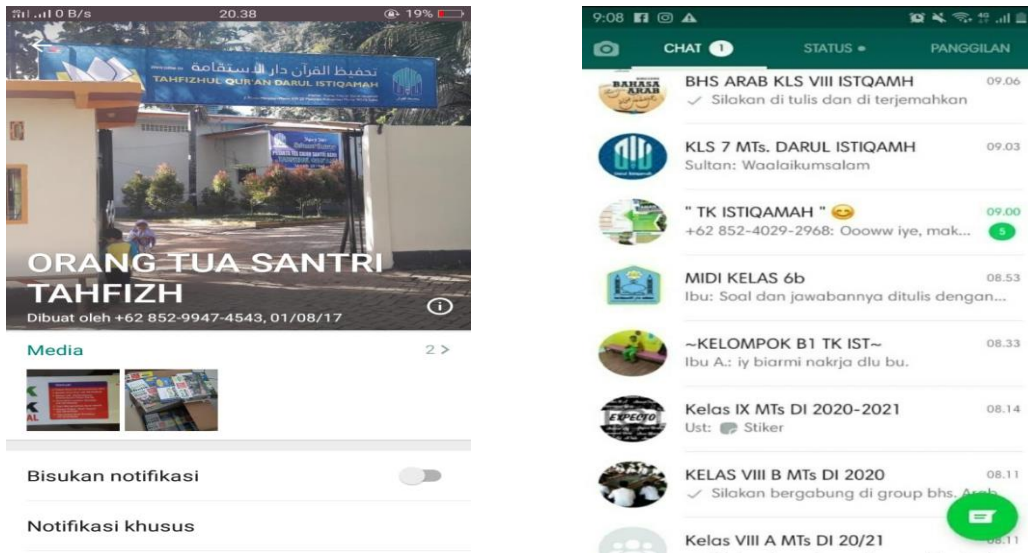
0 B/s 20.38 19%

تحفيظ القرآن دار الاستقامة
TAHFIZHUL QUR'AN DARUL ISTIQAMAH

ORANG TUA SANTRI TAHFIZH

Dibuat oleh +62 852-9947-4543, 01/08/17

Media 2 >

Bisukan notifikasi

Notifikasi khusus

9:08

CHAT 1 STATUS • PANGGILAN

BHS ARAB KLS VIII ISTQAMH 09.06
Silakan di tulis dan di terjemahkan

KLS 7 MTs. DARUL ISTIQAMH 09.03
Sultan: Waalaikumsalam

" TK ISTIQAMAH " 😊 09.00
+62 852-4029-2968: Oooww iye, mak... 5

MIDI KELAS 6b 08.53
Ibu: Soal dan jawabannya ditulis dengan...

~KELOMPOK B1 TK IST~ 08.33
Ibu A.: iy biarmi nakrja dlu bu.

Kelas IX MTs DI 2020-2021 08.14
Ust: Stiker

KELAS VIII B MTs DI 2020 08.11
Silakan bergabung di group bhs. Arab

Kelas VIII A MTs DI 20/21 08.11